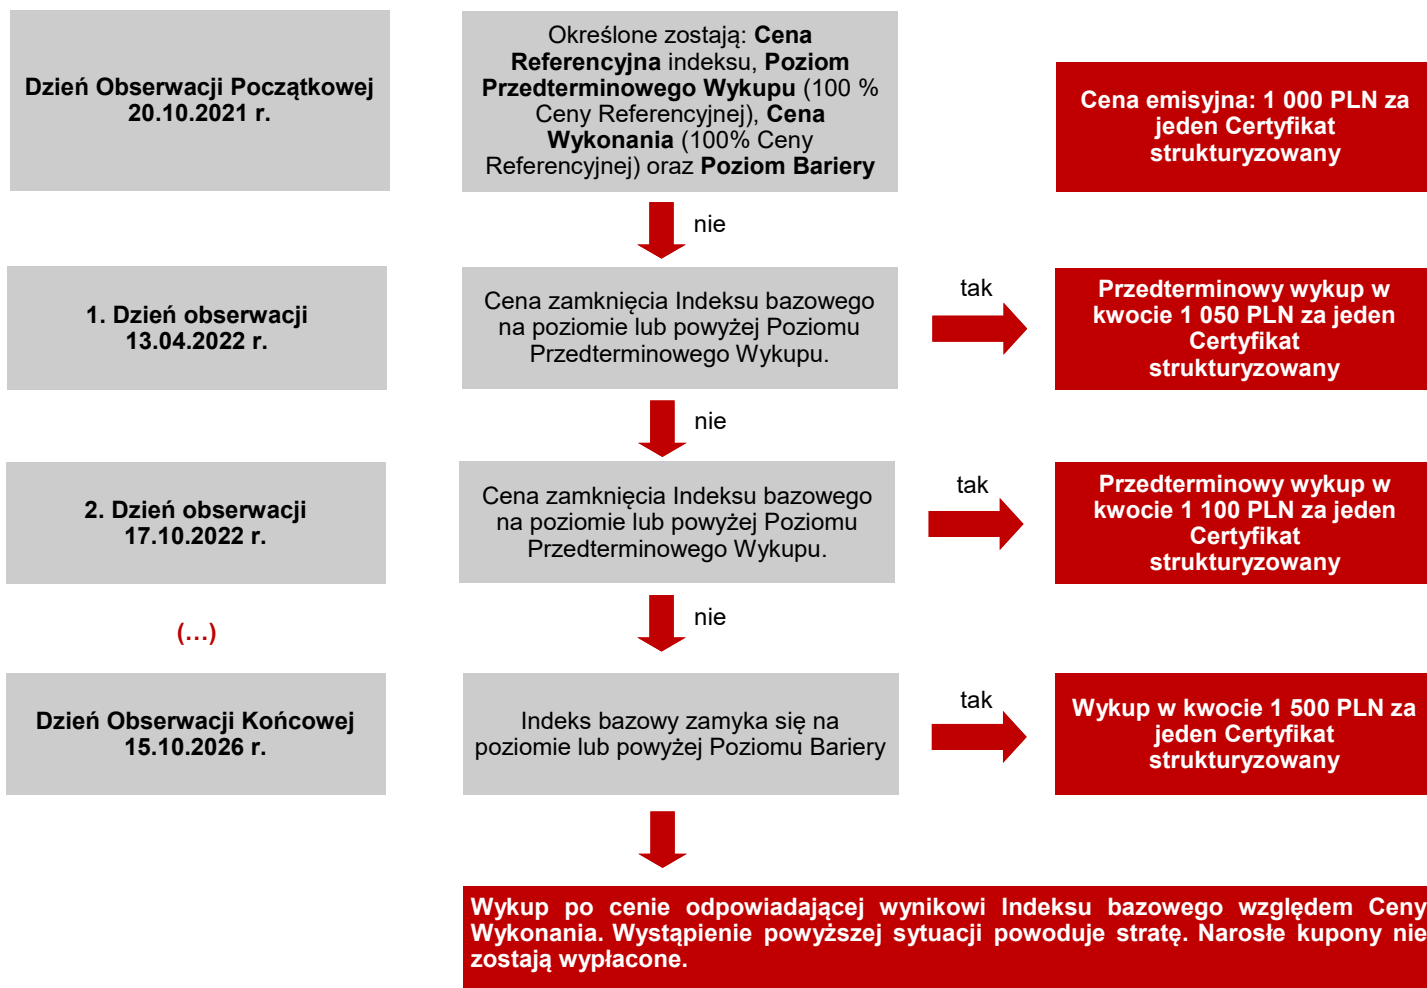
Dzień Obserwacji Początkowej 20.10.2021 r.

Określone zostają: Cena Referencyjna indeksu, Poziom Przedterminowego Wykupu (100 % Ceny Referencyjnej), Cena Wykonania (100% Ceny Referencyjnej) oraz Poziom Bariery

Cena emisyjna: 1 000 PLN za jeden Certyfikat strukturyzowany

nie

1. Dzień obserwacji 13.04.2022 r.

Cena zamknięcia Indeksu bazowego na poziomie lub powyżej Poziomu Przedterminowego Wykupu.

tak

Przedterminowy wykup w kwocie 1 050 PLN za jeden Certyfikat strukturyzowany

nie

2. Dzień obserwacji 17.10.2022 r.

Cena zamknięcia Indeksu bazowego na poziomie lub powyżej Poziomu Przedterminowego Wykupu.

tak

Przedterminowy wykup w kwocie 1 100 PLN za jeden Certyfikat strukturyzowany

nie

(…)

Dzień Obserwacji Końcowej 15.10.2026 r.

Indeks bazowy zamyka się na poziomie lub powyżej Poziomu Bariery

tak

Wykup w kwocie 1 500 PLN za jeden Certyfikat strukturyzowany

Wykup po cenie odpowiadającej wynikowi Indeksu bazowego względem Ceny Wykonania. Wystąpienie powyższej sytuacji powoduje stratę. Narosłe kupony nie zostają wypłacone.